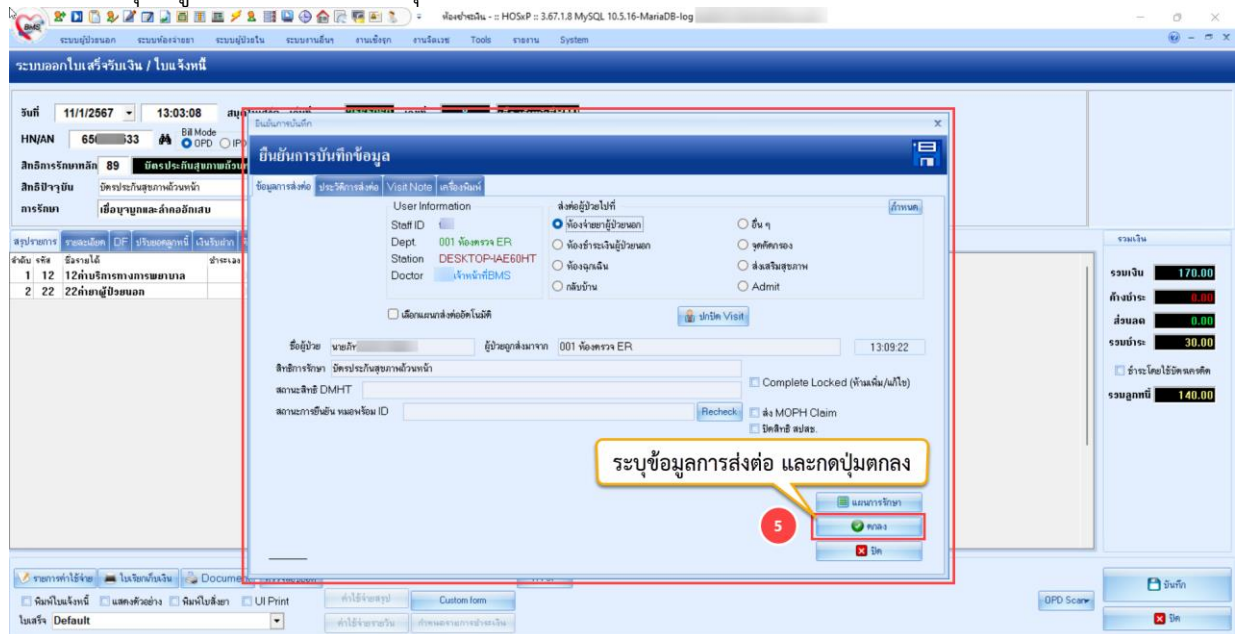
ห้องจ่ายเงิน - :: HOSxP :: 3.67.1.8 MySQL 10.5.16-MariaDB-log

ระบบผู้ป่วยนอก ระบบห้องจ่ายยา ระบบผู้ป่วยใน ระบบงานอื่นๆ งานเชิงรุก งานอื่นๆ Tools รายงาน System

ระบบออกใบเสร็จรับเงิน / ใบแจ้งหนี้

วันที่ 11/1/2567 13:03:08
HN/AN 65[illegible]33 Bill Mode OPD IPD
สิทธิการรักษาหลัก 89 บัตรประกันสุขภาพถ้วนหน้า
สิทธิปัจจุบัน บัตรประกันสุขภาพถ้วนหน้า
การรักษา เยื่อบุจมูกและลำคออักเสบ

สรุปรายการ รายละเอียด DF ปรับยอดลูกหนี้ เงินรับฝาก
ลำดับ รหัส ชื่อรายได้ ชำระเอง
1 12 12ค่าบริการทางการพยาบาล
2 22 22ค่ายาผู้ป่วยนอก

ยืนยันการบันทึก
ยืนยันการบันทึกข้อมูล

ข้อมูลการส่งต่อ ประวัติการส่งต่อ Visit Note เครื่องพิมพ์

User Information
Staff ID
Dept. 001 ห้องตรวจ ER
Station DESKTOP-IAE60HT
Doctor เจ้าหน้าที่BMS

ส่งต่อผู้ป่วยไปที่ กำหนด
ห้องจ่ายยาผู้ป่วยนอก
ห้องชำระเงินผู้ป่วยนอก
ห้องฉุกเฉิน
กลับบ้าน
อื่น ๆ
จุดคัดกรอง
ส่งเสริมสุขภาพ
Admit

เลือกแผนกส่งต่ออัตโนมัติ
ปกปิด Visit

ชื่อผู้ป่วย นายภิ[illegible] ผู้ป่วยถูกส่งมาจาก 001 ห้องตรวจ ER 13:09:22
สิทธิการรักษา บัตรประกันสุขภาพถ้วนหน้า
สถานะสิทธิ DMHT
สถานะการยืนยัน หมอพร้อม ID Recheck
Complete Locked (ห้ามเพิ่ม/แก้ไข)
ส่ง MOPH Claim
ปิดสิทธิ สปสช.

ระบุข้อมูลการส่งต่อ และกดปุ่มตกลง

แผนการรักษา
5
ตกลง
ปิด

รวมเงิน
รวมเงิน 170.00
ค้างชำระ 0.00
ส่วนลด 0.00
รวมชำระ 30.00
ชำระโดยใช้บัตรเครดิต
รวมลูกหนี้ 140.00

รายการค่าใช้จ่าย ใบเรียกเก็บเงิน Document
พิมพ์ใบแจ้งหนี้ แสดงตัวอย่าง พิมพ์ใบสั่งยา UI Print
ใบเสร็จ Default
ค่าใช้จ่ายสรุป Custom form
ค่าใช้จ่ายรายวัน
OPD Scan
บันทึก
ปิด